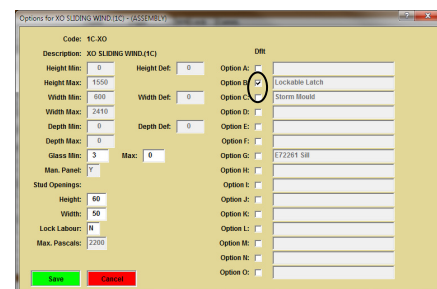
Options for XO SLIDING WIND.(1C) - (ASSEMBLY)

Code: 1C-XO
Description: XO SLIDING WIND.(1C)
Dflt

Height Min: 0
Height Def: 0
Height Max: 1550
Width Min: 600
Width Def: 0
Width Max: 2410
Depth Min: 0
Depth Def: 0
Depth Max: 0
Glass Min: 3
Max: 0
Man. Panel: Y
Stud Openings:
Height: 60
Width: 50
Lock Labour: N
Max. Pascals: 2200

Option A:
Option B: ✓ Lockable Latch
Option C: Storm Mould
Option D:
Option E:
Option F:
Option G: E72261 Sill
Option H:
Option I:
Option J:
Option K:
Option L:
Option M:
Option N:
Option O:

Save
Cancel